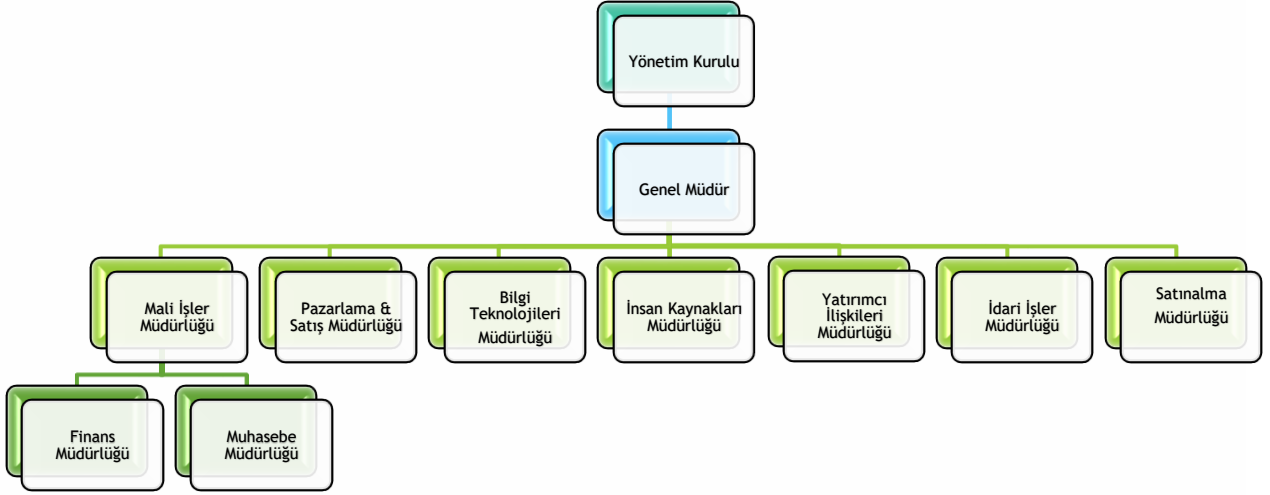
Yönetim Kurulu

Genel Müdür

Mali İşler Müdürlüğü

Pazarlama & Satış Müdürlüğü

Bilgi Teknolojileri Müdürlüğü

İnsan Kaynakları Müdürlüğü

Yatırımcı İlişkileri Müdürlüğü

İdari İşler Müdürlüğü

Satınalma Müdürlüğü

Finans Müdürlüğü

Muhasebe Müdürlüğü